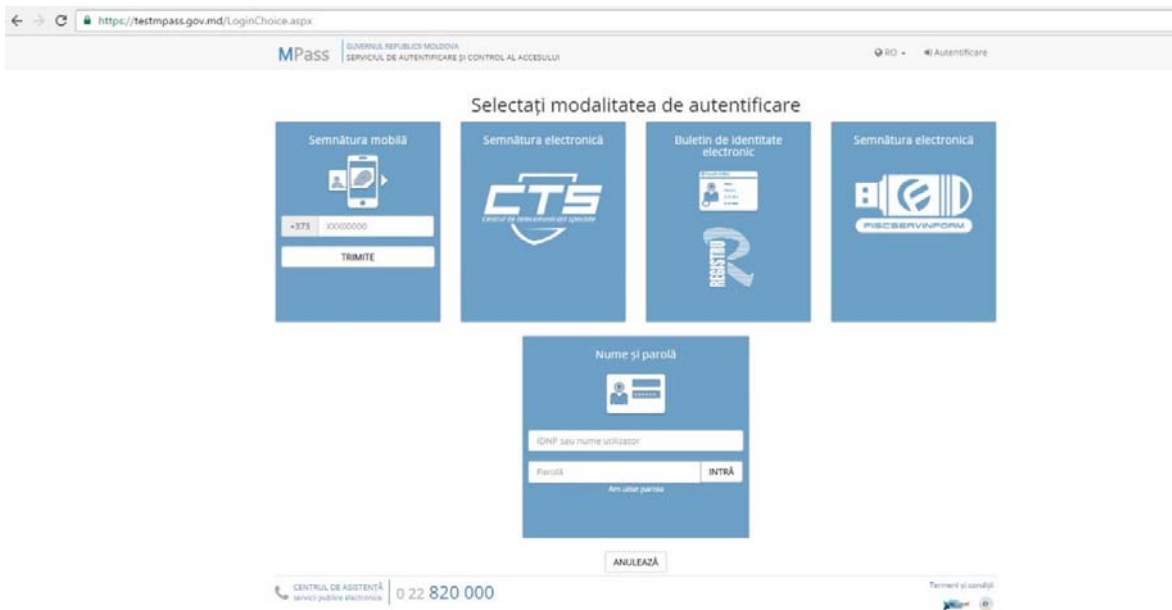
https://testmpass.gov.md/LoginChoice.aspx

MPass GUVERNUL REPUBLICII MOLDOVA SERVICIUL DE AUTENTIFICARE ȘI CONTROL AL ACCESULUI

RO Autentificare

Selectați modalitatea de autentificare

Semnătura mobilă

+373 XXXXXXXX

TRIMITE

Semnătura electronică

CTS

Centrul de telecomunicații speciale

Buletin de identitate electronic

REGISTRU

Semnătura electronică

FISCSERVINFORM

Nume și parolă

IDNP sau nume utilizator

Parolă

INTRĂ

Am uitat parola

ANULEAZĂ

CENTRUL DE ASISTENȚĂ servicii publice electronice

0 22 820 000

Termeni și condiții